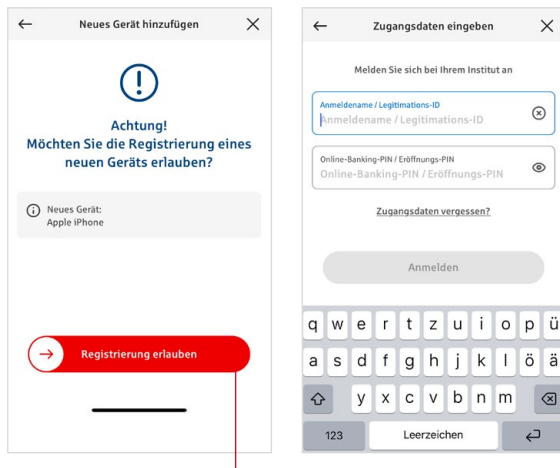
Neues Gerät hinzufügen

Achtung!
Möchten Sie die Registrierung eines neuen Geräts erlauben?

Neues Gerät:
Apple iPhone

Registrierung erlauben

Zugangsdaten eingeben

Melden Sie sich bei Ihrem Institut an

Anmeldename / Legitimations-ID
Anmeldename / Legitimations-ID

Online-Banking-PIN / Eröffnungs-PIN
Online-Banking-PIN / Eröffnungs-PIN

Zugangsdaten vergessen?

Anmelden

q w e r t z u i o p ü
a s d f g h j k l ö ä
y x c v b n m
123 Leerzeichen